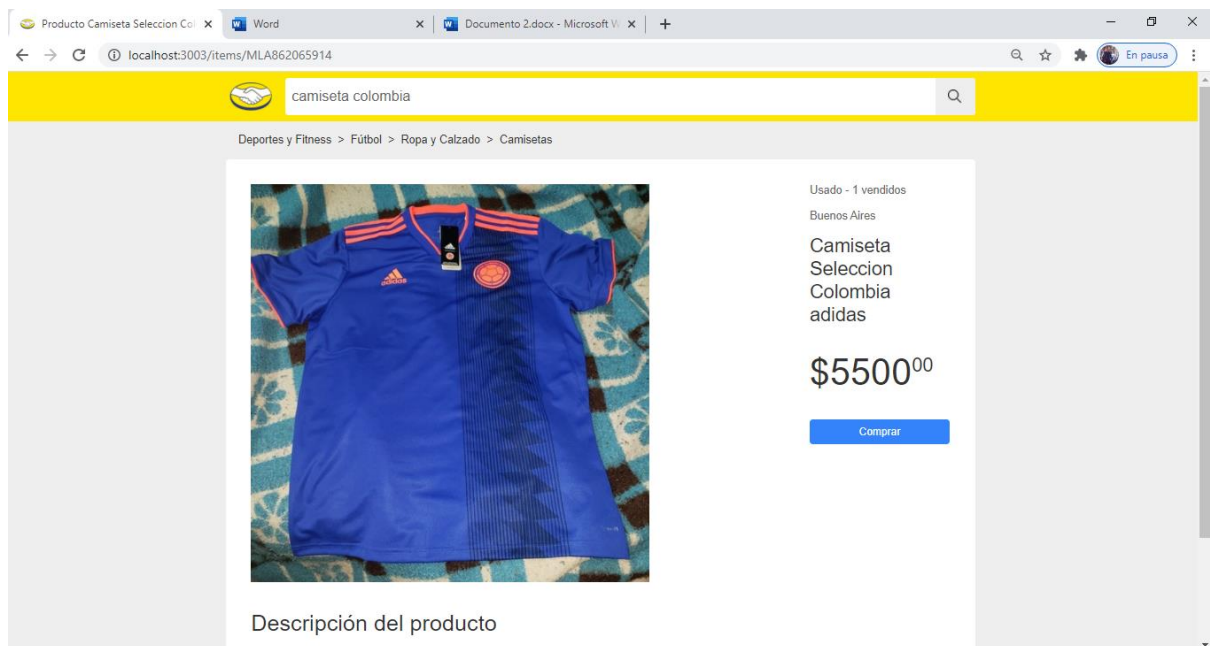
Producto Camiseta Seleccion Col ×
Word ×
Documento 2.docx - Microsoft W ×
+

localhost:3003/items/MLA862065914

En pausa

camiseta colombia

Deportes y Fitness > Fútbol > Ropa y Calzado > Camisetas

adidas

Usado - 1 vendidos

Buenos Aires

Camiseta Seleccion Colombia adidas

$5500$^{00}$

Comprar

Descripción del producto